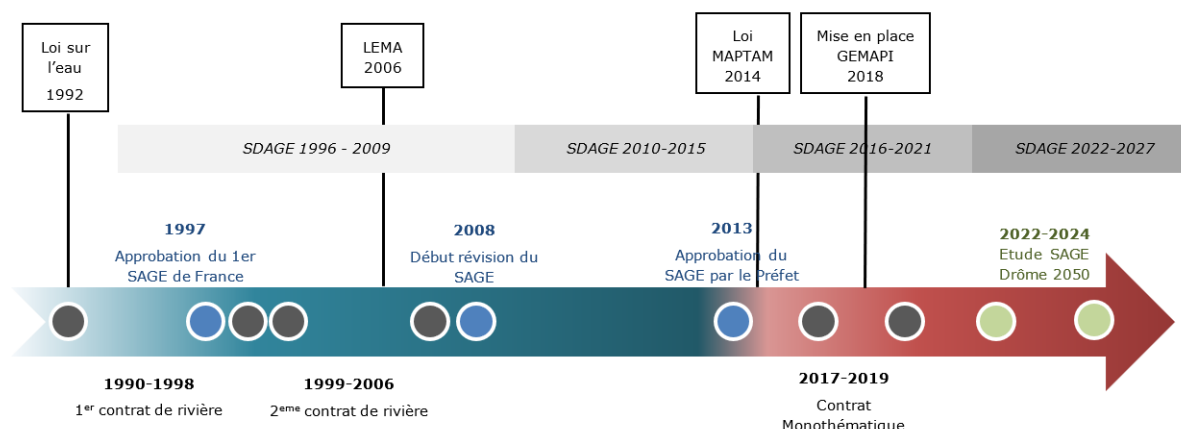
Loi sur l'eau
1992

LEMA
2006

Loi MAPTAM
2014

Mise en place GEMAPI
2018

SDAGE 1996 - 2009

SDAGE 2010-2015

SDAGE 2016-2021

SDAGE 2022-2027

1997
Approbation du 1er SAGE de France

2008
Début révision du SAGE

2013
Approbation du SAGE par le Préfet

2022-2024
Etude SAGE Drôme 2050

1990-1998
1$^{er}$ contrat de rivière

1999-2006
2$^{eme}$ contrat de rivière

2017-2019
Contrat Monothématique